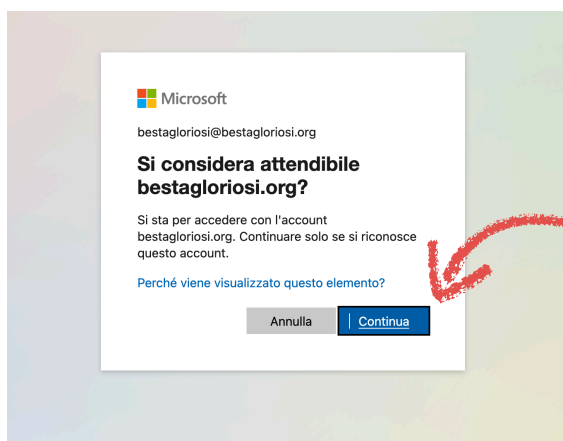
Microsoft

bestagloriosi@bestagloriosi.org

Si considera attendibile bestagloriosi.org?

Si sta per accedere con l'account bestagloriosi.org. Continuare solo se si riconosce questo account.

Perché viene visualizzato questo elemento?

Annulla

Continua